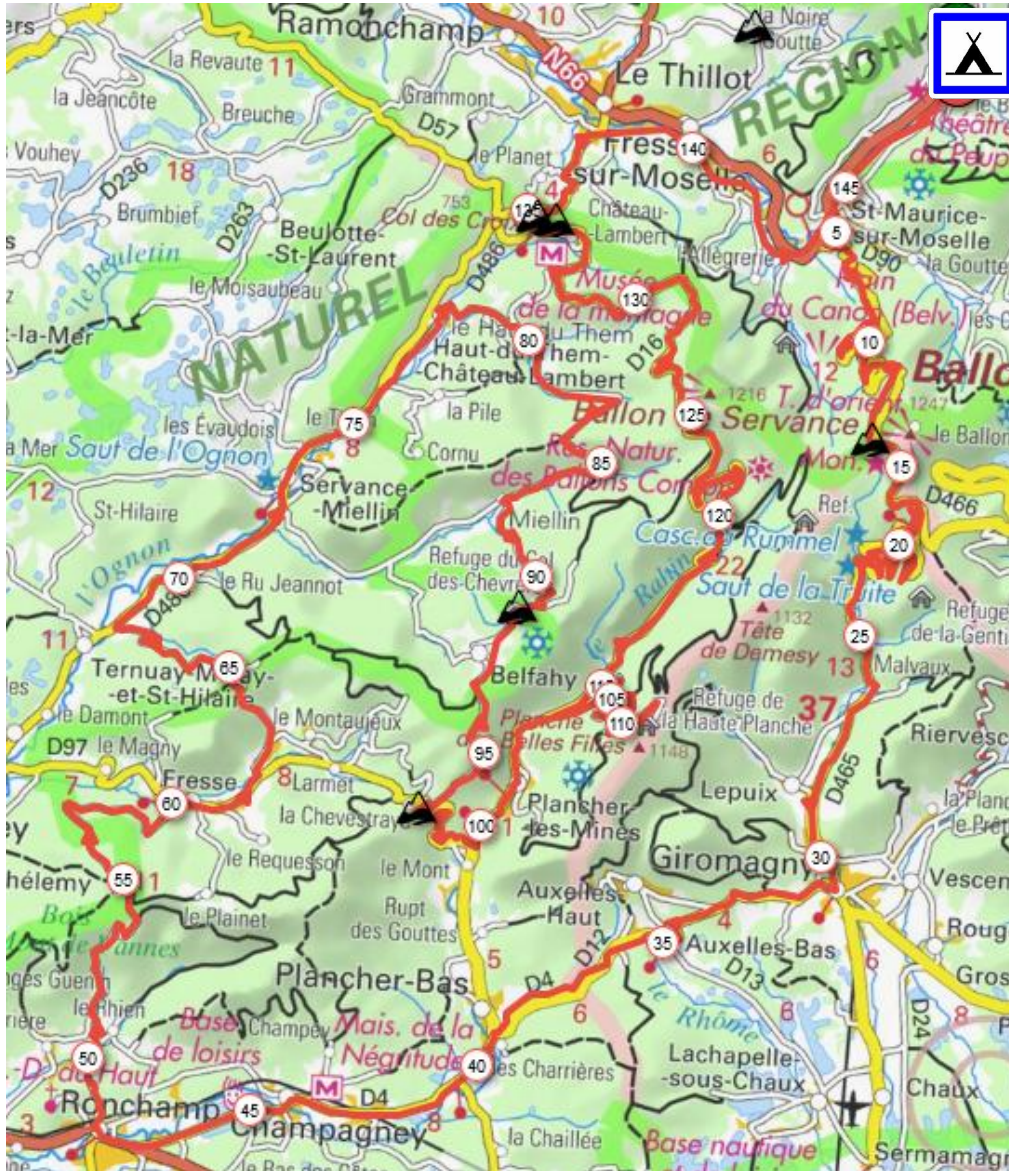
Ramonchamp
10
la Noire Goutte
la Revaute 11
la Jeancôte
Grammont
Le Thillot
N66
RÉGION
Vouhey
Breuche
D57
le Planet
Fresse-sur-Moselle
140
6
145
St-Maurice-sur-Moselle
D236
18
Brumbief
D263
Beulotte-St-Laurent
753
Col des Croix
135
Château-Lambert
M
5
D90
la Goutte
le Beuletin
D486
le Moisaubeau
NATUREL
Musée de la montagne
130
du Canon (Belv.)
-la-Mer
le Haut du Them
80
Haut-du-Them-Château-Lambert
D16
10
12
Ballon
1216
T. d'orient
1247
les Évaudois
la Pile
Ballon de Servance
le Ballon
75
125
Mon.
15
Mer
Saut de l'Ognon
le T
8
Cornu
Rés. Natur. des Ballons Comtois
85
12
Servance-Miellin
Réf.
D466
St-Hilaire
Miellin
120
Casc. du Rummel
20
Refuge du Col des Chèvres
22
Saut de la Truite
Refuge de la Gentiane
l'Ognon
70
le Ru Jeannot
90
1132
Tête de Demesy
11
D486
25
13
Malvaux
Ternuay-Melay-et-St-Hilaire
65
Belfahy
115
105
Refuge de la Haute Planche
37
le Damont
le Montaujeux
Planche des Belles Filles
110
1148
Riervescemont
D97
le Magny
95
D465
7
Fresse
8
Larmet
Lepuix
la Plance
60
la Chevestraye
100
1
Plancher-les-Mines
le Prêtre
le Requesson
Giromagny
30
Vescemont
hélemy
55
1
le Mont
Auxelles-Haut
Bois
le Plainet
Rupt des Gouttes
4
35
Auxelles-Bas
Rougegoutte
des Vannes
D12
D13
6
Granges Guenin
Plancher-Bas
5
D4
6
Grosmagny
le Rhien
le Rhône
8
D24
Base de loisirs
Champey
Mais. de la Négritude
Lachapelle-sous-Chaux
D-du-Haut
50
40
les Charrières
Chaux
M
D4
Ronchamp
45
Champagney
8
3
la Chaillée
Base nautique
Sermamagny
le Bas des Côtes